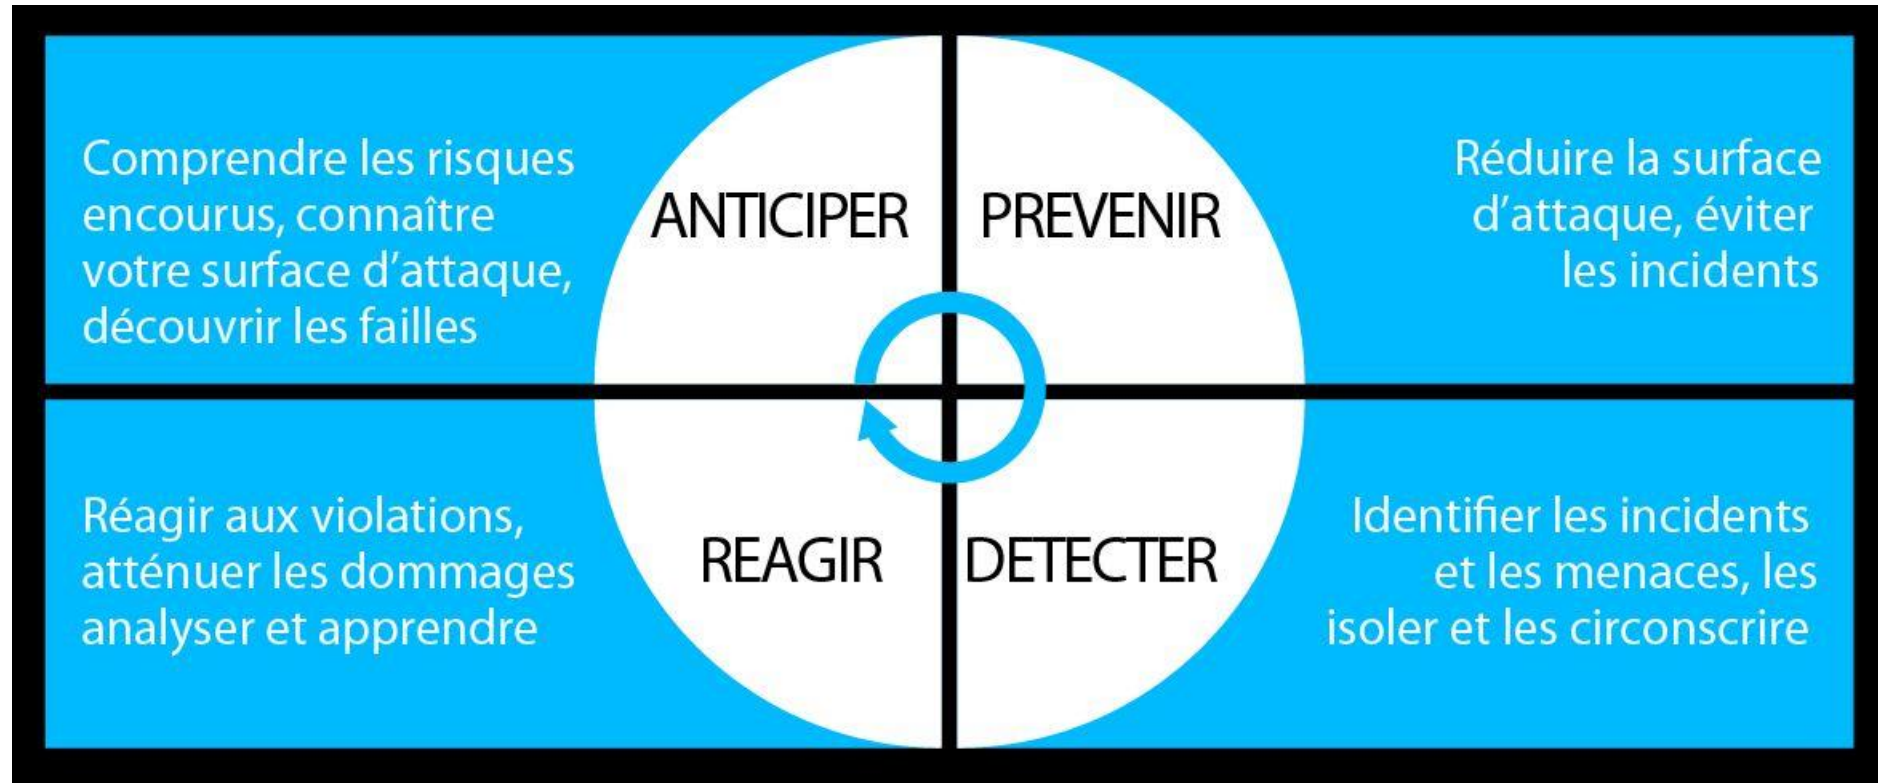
Comprendre les risques encourus, connaître votre surface d'attaque, découvrir les failles

ANTICIPER

PREVENIR

Réduire la surface d'attaque, éviter les incidents

Réagir aux violations, atténuer les dommages analyser et apprendre

REAGIR

DETECTER

Identifier les incidents et les menaces, les isoler et les circonscrire